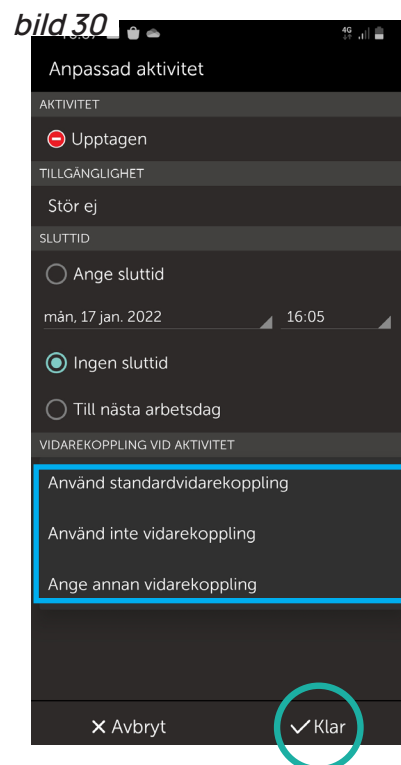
bild 30

Anpassad aktivitet

AKTIVITET

Upptagen

TILLGÄNGLIGHET

Stör ej

SLUTTID

Ange sluttid

mån, 17 jan. 2022

16:05

Ingen sluttid

Till nästa arbetsdag

VIDAREKOPPLING VID AKTIVITET

Använd standardvidarekoppling

Använd inte vidarekoppling

Ange annan vidarekoppling

✕ Avbryt

✓ Klar